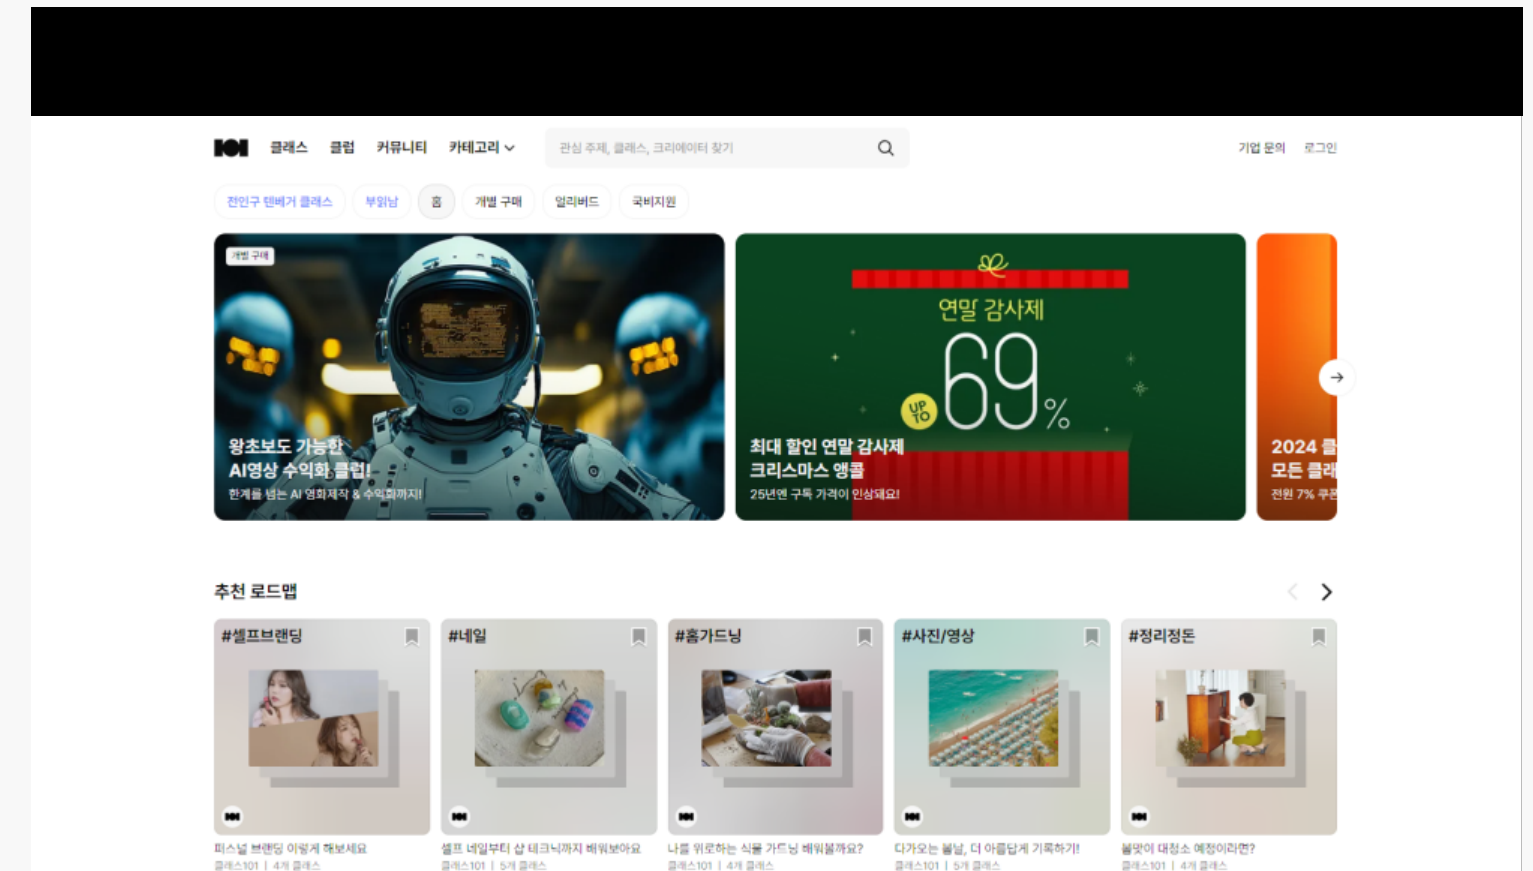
클래스 클럽 커뮤니티 카테고리

관심 주제, 클래스, 크리에이터 찾기

기업 문의 로그인

전인구 텐배거 클래스 부읽남 홈 개별 구매 얼리버드 국비지원

개별 구매

왕초보도 가능한
AI영상 수익화 클럽!
한계를 넘는 AI 영화제작 & 수익화까지!

연말 감사제
UP TO 69%

최대 할인 연말 감사제
크리스마스 앵콜
25년엔 구독 가격이 인상돼요!

2024 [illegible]
모든 클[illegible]
전원 7% 쿠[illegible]

추천 로드맵

#셀프브랜딩
퍼스널 브랜딩 이렇게 해보세요
클래스101 | 4개 클래스

#네일
셀프 네일부터 샵 테크닉까지 배워보아요
클래스101 | 5개 클래스

#홈가드닝
나를 위로하는 식물 가드닝 배워볼까요?
클래스101 | 4개 클래스

#사진/영상
다가오는 봄날, 더 아름답게 기록하기!
클래스101 | 5개 클래스

#정리정돈
봄맞이 대청소 예정이라면?
클래스101 | 4개 클래스